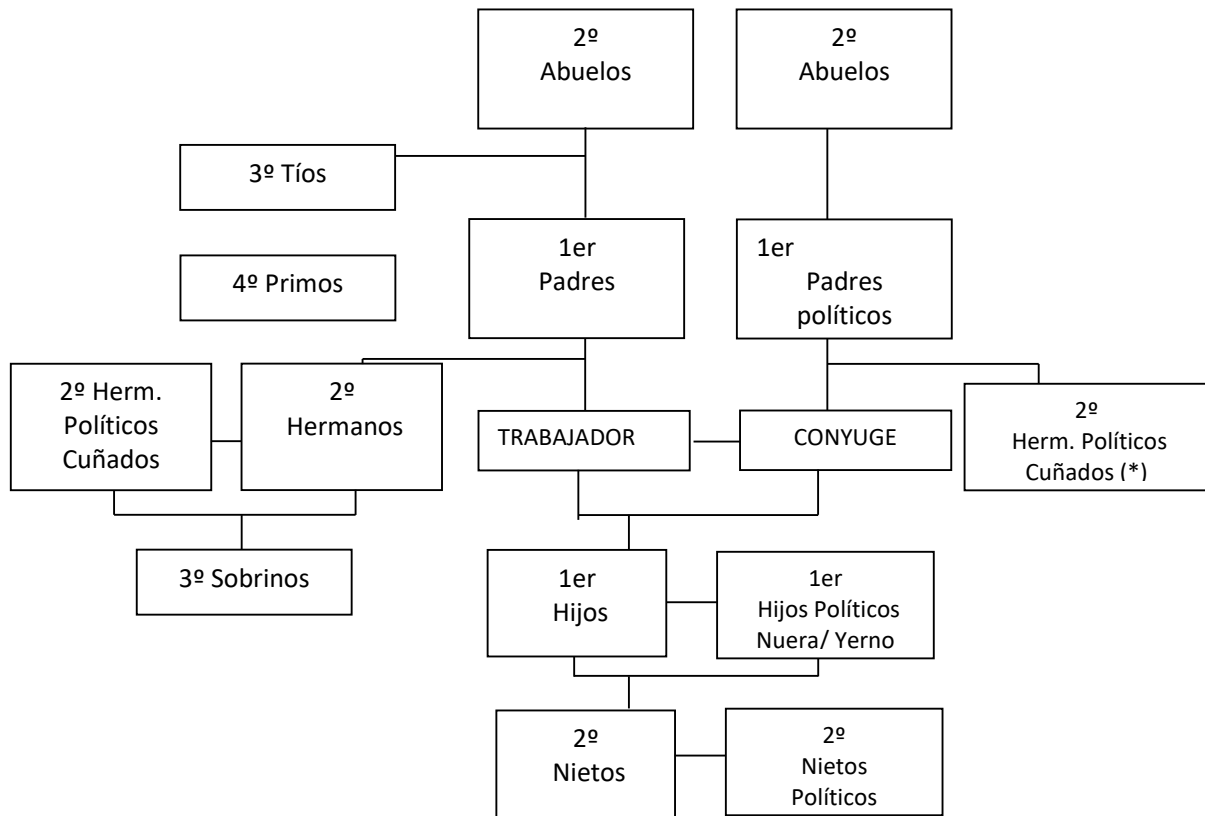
2º
Abuelos

2º
Abuelos

3º Tíos

1er
Padres

1er
Padres políticos

4º Primos

2º Herm. Políticos Cuñados

2º
Hermanos

TRABAJADOR

CONYUGE

2º
Herm. Políticos Cuñados (*)

3º Sobrinos

1er
Hijos

1er
Hijos Políticos Nuera/ Yerno

2º
Nietos

2º
Nietos Políticos